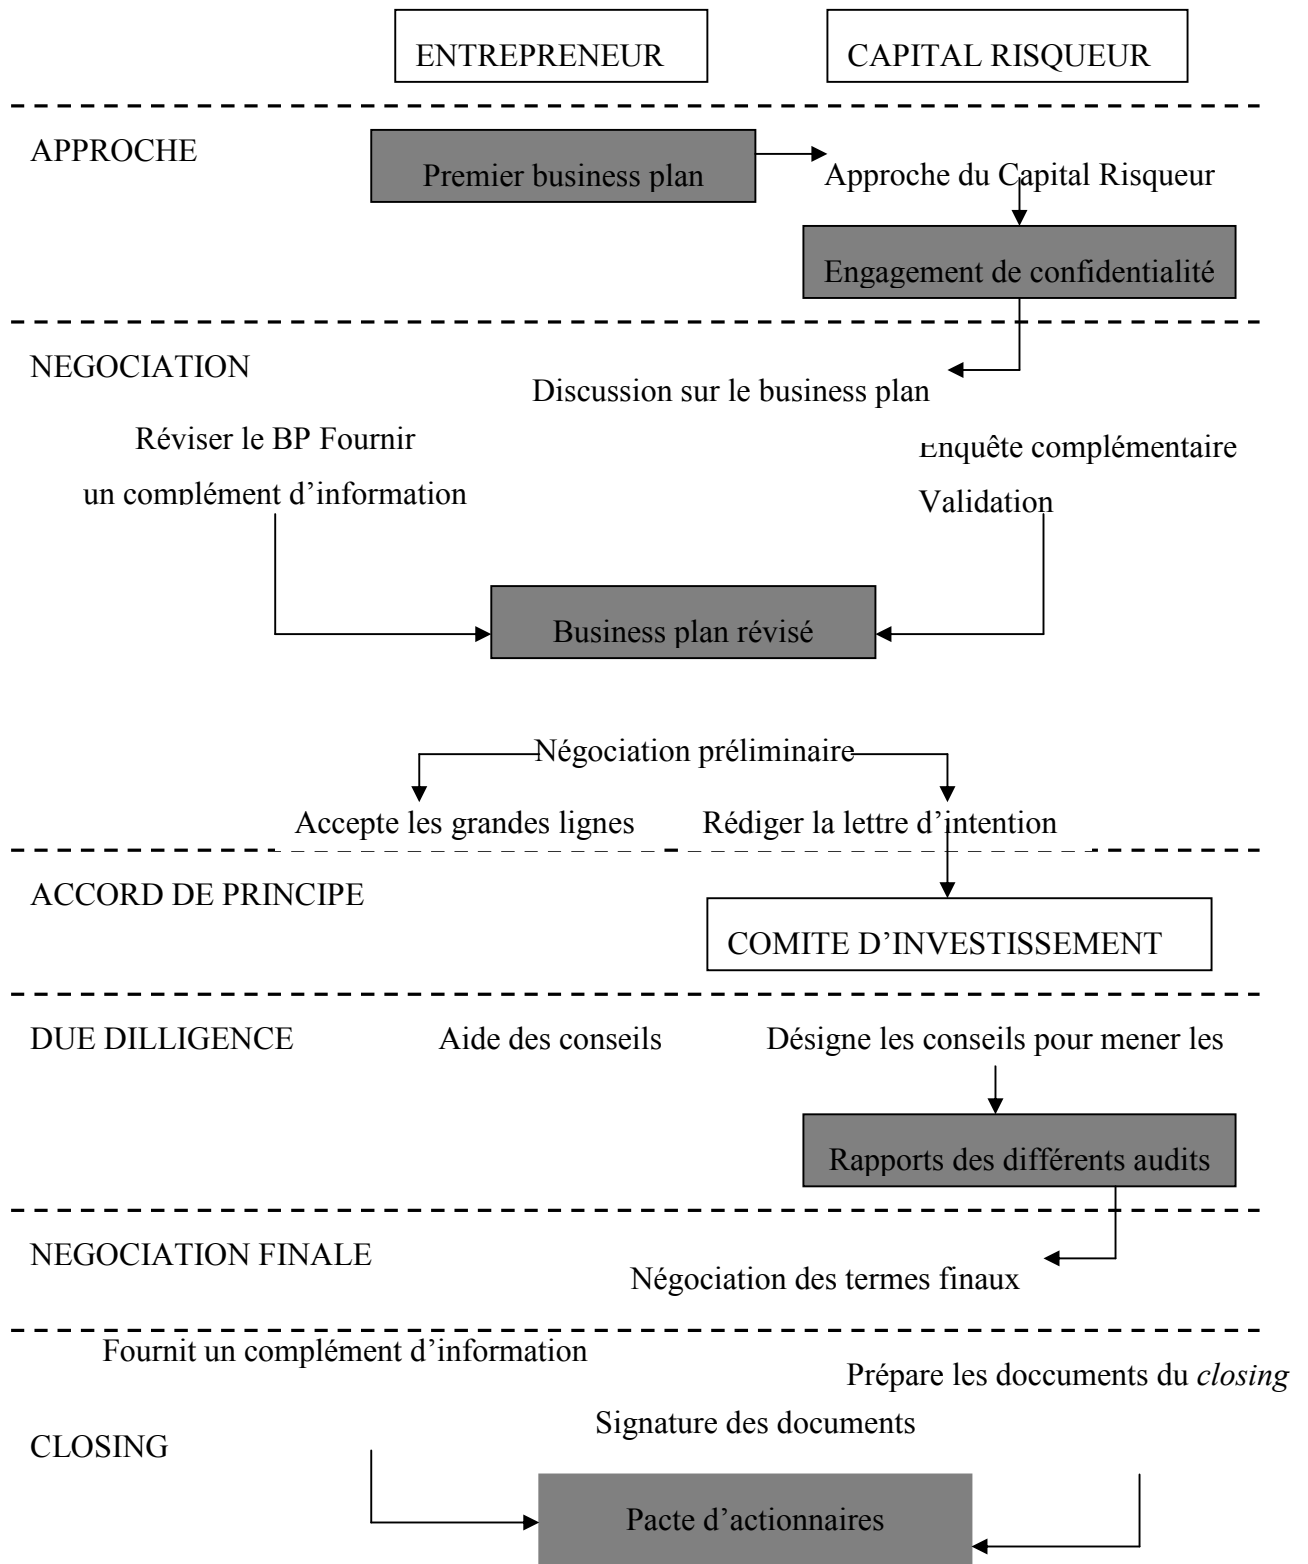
ENTREPRENEUR

CAPITAL RISQUEUR

APPROCHE

Premier business plan

Approche du Capital Risqueur

Engagement de confidentialité

NEGOCIATION

Discussion sur le business plan

Réviser le BP Fournir un complément d'information

Enquête complémentaire Validation

Business plan révisé

Négociation préliminaire

Accepte les grandes lignes

Rédiger la lettre d'intention

ACCORD DE PRINCIPE

COMITE D'INVESTISSEMENT

DUE DILLIGENCE

Aide des conseils

Désigne les conseils pour mener les

Rapports des différents audits

NEGOCIATION FINALE

Négociation des termes finaux

Fournit un complément d'information

Prépare les doccuments du *closing*

Signature des documents

CLOSING

Pacte d'actionnaires